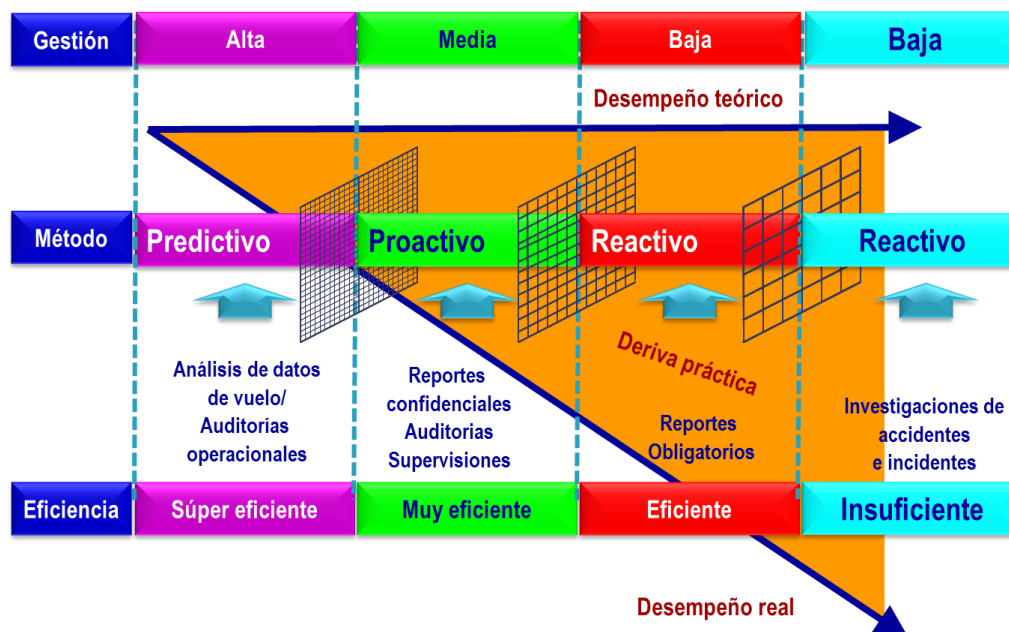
| Gestión | Alta | Media | Baja | Baja |
|---|---|---|---|---|

Desempeño teórico

| Método | Predictivo | Proactivo | Reactivo | Reactivo |
|---|---|---|---|---|

Análisis de datos de vuelo/ Auditorías operacionales

Reportes confidenciales Auditorias Supervisiones

Deriva práctica

Reportes Obligatorios

Investigaciones de accidentes e incidentes

| Eficiencia | Súper eficiente | Muy eficiente | Eficiente | Insuficiente |
|---|---|---|---|---|

Desempeño real